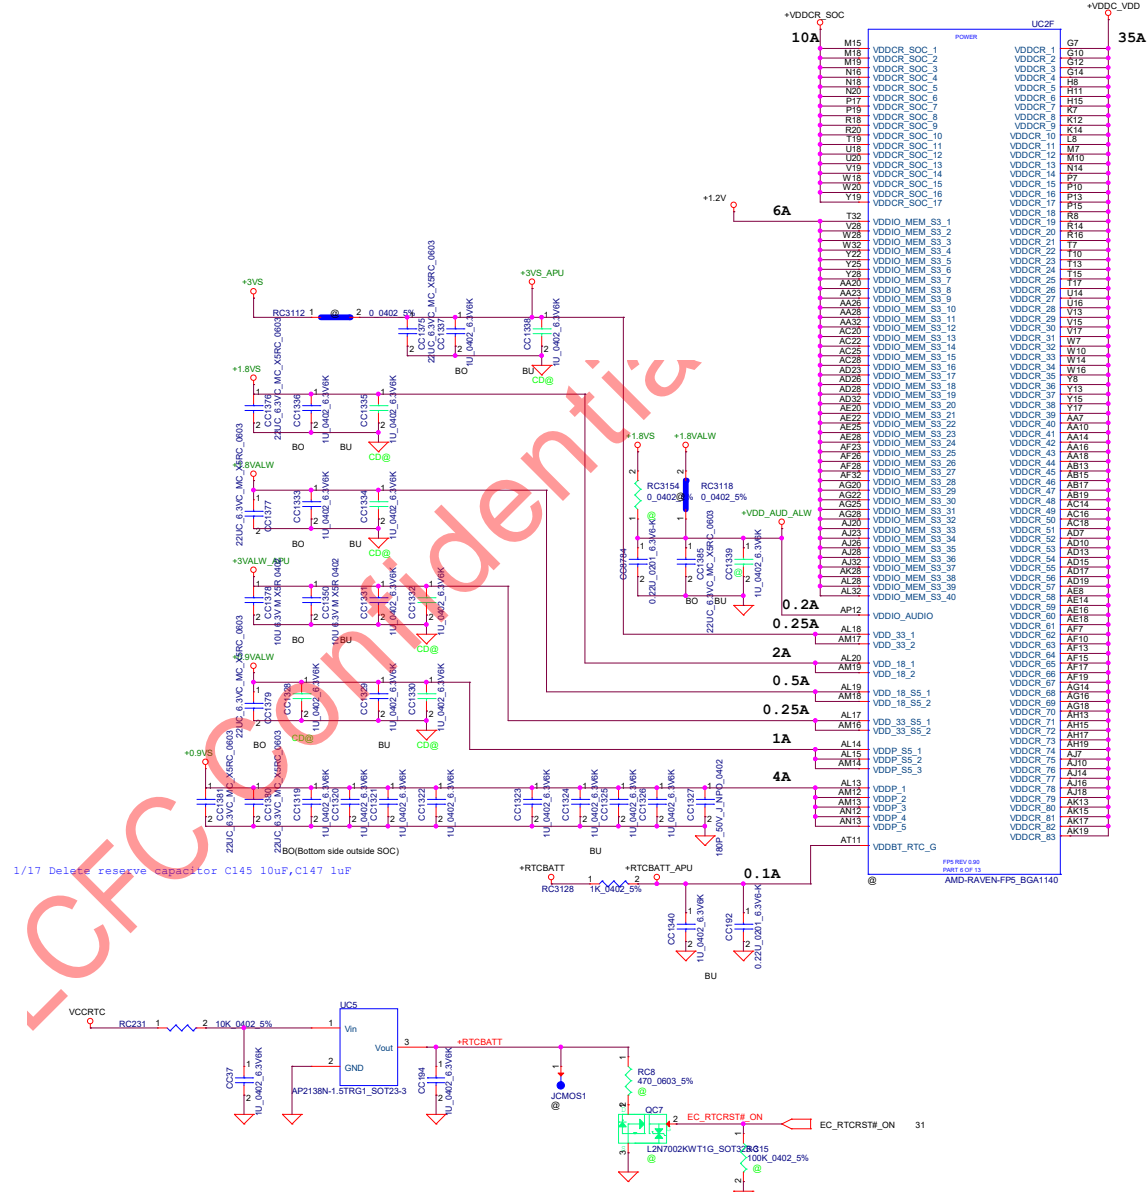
+VDDCR_SOC
+VDDC_VDD
10A
35A
UC2F
POWER

| | | | |
|---|---|---|---|
| M15 | VDDCR_SOC_1 | VDDCR_1 | G7 |
| M18 | VDDCR_SOC_2 | VDDCR_2 | G10 |
| M19 | VDDCR_SOC_3 | VDDCR_3 | G12 |
| N16 | VDDCR_SOC_4 | VDDCR_4 | G14 |
| N18 | VDDCR_SOC_5 | VDDCR_5 | H8 |
| N20 | VDDCR_SOC_6 | VDDCR_6 | H11 |
| P17 | VDDCR_SOC_7 | VDDCR_7 | H15 |
| P19 | VDDCR_SOC_8 | VDDCR_8 | K7 |
| R18 | VDDCR_SOC_9 | VDDCR_9 | K12 |
| R20 | VDDCR_SOC_10 | VDDCR_10 | K14 |
| T19 | VDDCR_SOC_11 | VDDCR_11 | L8 |
| U18 | VDDCR_SOC_12 | VDDCR_12 | M7 |
| U20 | VDDCR_SOC_13 | VDDCR_13 | M10 |
| V19 | VDDCR_SOC_14 | VDDCR_14 | N14 |
| W18 | VDDCR_SOC_15 | VDDCR_15 | P7 |
| W20 | VDDCR_SOC_16 | VDDCR_16 | P10 |
| Y19 | VDDCR_SOC_17 | VDDCR_17 | P13 |

+1.2V
6A

| | | | |
|---|---|---|---|
| T32 | VDDIO_MEM_S3_1 | VDDCR_18 | P15 |
| V28 | VDDIO_MEM_S3_2 | VDDCR_19 | R8 |
| W28 | VDDIO_MEM_S3_3 | VDDCR_20 | R14 |
| W32 | VDDIO_MEM_S3_4 | VDDCR_21 | R16 |
| Y22 | VDDIO_MEM_S3_5 | VDDCR_22 | T7 |
| Y25 | VDDIO_MEM_S3_6 | VDDCR_23 | T10 |
| Y28 | VDDIO_MEM_S3_7 | VDDCR_24 | T13 |
| AA20 | VDDIO_MEM_S3_8 | VDDCR_25 | T15 |
| AA23 | VDDIO_MEM_S3_9 | VDDCR_26 | T17 |
| AA26 | VDDIO_MEM_S3_10 | VDDCR_27 | U14 |
| AA28 | VDDIO_MEM_S3_11 | VDDCR_28 | U16 |
| AA32 | VDDIO_MEM_S3_12 | VDDCR_29 | V13 |
| AC20 | VDDIO_MEM_S3_13 | VDDCR_30 | V15 |
| AC22 | VDDIO_MEM_S3_14 | VDDCR_31 | V17 |
| AC25 | VDDIO_MEM_S3_15 | VDDCR_32 | W7 |
| AC28 | VDDIO_MEM_S3_16 | VDDCR_33 | W10 |
| AD23 | VDDIO_MEM_S3_17 | VDDCR_34 | W14 |
| AD26 | VDDIO_MEM_S3_18 | VDDCR_35 | W16 |
| AD28 | VDDIO_MEM_S3_19 | VDDCR_36 | Y8 |
| AD32 | VDDIO_MEM_S3_20 | VDDCR_37 | Y13 |
| AE20 | VDDIO_MEM_S3_21 | VDDCR_38 | Y15 |
| AE22 | VDDIO_MEM_S3_22 | VDDCR_39 | Y17 |
| AE25 | VDDIO_MEM_S3_23 | VDDCR_40 | AA7 |
| AE28 | VDDIO_MEM_S3_24 | VDDCR_41 | AA10 |
| AF23 | VDDIO_MEM_S3_25 | VDDCR_42 | AA14 |
| AF26 | VDDIO_MEM_S3_26 | VDDCR_43 | AA16 |
| AF28 | VDDIO_MEM_S3_27 | VDDCR_44 | AA18 |
| AF32 | VDDIO_MEM_S3_28 | VDDCR_45 | AB13 |
| AG20 | VDDIO_MEM_S3_29 | VDDCR_46 | AB15 |
| AG22 | VDDIO_MEM_S3_30 | VDDCR_47 | AB17 |
| AG25 | VDDIO_MEM_S3_31 | VDDCR_48 | AB19 |
| AG28 | VDDIO_MEM_S3_32 | VDDCR_49 | AC14 |
| AJ20 | VDDIO_MEM_S3_33 | VDDCR_50 | AC16 |
| AJ23 | VDDIO_MEM_S3_34 | VDDCR_51 | AC18 |
| AJ26 | VDDIO_MEM_S3_35 | VDDCR_52 | AD7 |
| AJ28 | VDDIO_MEM_S3_36 | VDDCR_53 | AD10 |
| AJ32 | VDDIO_MEM_S3_37 | VDDCR_54 | AD13 |
| AK28 | VDDIO_MEM_S3_38 | VDDCR_55 | AD15 |
| AL28 | VDDIO_MEM_S3_39 | VDDCR_56 | AD17 |
| AL32 | VDDIO_MEM_S3_40 | VDDCR_57 | AD19 |
| AP12 | VDDIO_AUDIO | VDDCR_58 | AE8 |
| AL18 | VDD_33_1 | VDDCR_59 | AE16 |
| AM17 | VDD_33_2 | VDDCR_60 | AE18 |
| AL20 | VDD_18_1 | VDDCR_61 | AF7 |
| AM19 | VDD_18_2 | VDDCR_62 | AF10 |
| AL19 | VDD_18_S5_1 | VDDCR_63 | AF13 |
| AM18 | VDD_18_S5_2 | VDDCR_64 | AF15 |
| AL17 | VDD_33_S5_1 | VDDCR_65 | AF17 |
| AM16 | VDD_33_S5_2 | VDDCR_66 | AF19 |
| AL14 | VDDP_S5_1 | VDDCR_67 | AG14 |
| AL15 | VDDP_S5_2 | VDDCR_68 | AG16 |
| AM14 | VDDP_S5_3 | VDDCR_69 | AG18 |
| AL13 | VDDP_1 | VDDCR_70 | AH13 |
| AM12 | VDDP_2 | VDDCR_71 | AH15 |
| AM13 | VDDP_3 | VDDCR_72 | AH17 |
| AN12 | VDDP_4 | VDDCR_73 | AH19 |
| AN13 | VDDP_5 | VDDCR_74 | AJ7 |
| AT11 | VDDBT_RTC_G | VDDCR_75 | AJ10 |
| | | VDDCR_76 | AJ14 |
| | | VDDCR_77 | AJ16 |
| | | VDDCR_78 | AJ18 |
| | | VDDCR_79 | AK13 |
| | | VDDCR_80 | AK15 |
| | | VDDCR_81 | AK17 |
| | | VDDCR_82 | AK19 |
| | | VDDCR_83 | |

FP5 REV 0.90
PART 6 OF 13
@
AMD-RAVEN-FP5_BGA1140

0.2A
0.25A
2A
0.5A
0.25A
1A
4A
0.1A

+3VS
RC3112 1 @ 2 0_0402_5%
+3VS_APU
CC1375 22UC_6.3VC_MC_X5RC_0603
CC1337 1U_0402_6.3V6K
CC1338 1U_0402_6.3V6K
BO
BU
CD@

+1.8VS
CC1376 22UC_6.3VC_MC_X5RC_0603
CC1336 1U_0402_6.3V6K
CC1335 1U_0402_6.3V6K
BO
BU
CD@

+1.8VALW
CC1377 22UC_6.3VC_MC_X5RC_0603
CC1333 1U_0402_6.3V6K
CC1334 1U_0402_6.3V6K
BO
BU
CD@

+3VALW_APU
CC1378 10U_6.3V_M_X5R_0402
CC1350 10U_6.3V_M_X5R_0402
CC1331 1U_0402_6.3V6K
CC1332 1U_0402_6.3V6K
BO
BU
CD@

+0.9VALW
CC1379 22UC_6.3VC_MC_X5RC_0603
CC1328 1U_0402_6.3V6K
CC1329 1U_0402_6.3V6K
CC1330 1U_0402_6.3V6K
BO
BU
CD@
CD@

+1.8VS
+1.8VALW
RC3154 0_0402_5%
RC3118 0_0402_5%
@
+VDD_AUD_ALW
CC3784 0.22U_0201_6.3V6-K
CC1385 22UC_6.3VC_MC_X5RC_0603
CC1339 1U_0402_6.3V6K
BO
@

+0.9VS
CC1381 22UC_6.3VC_MC_X5RC_0603
CC1380 22UC_6.3VC_MC_X5RC_0603
CC1319 1U_0402_6.3V6K
CC1320 1U_0402_6.3V6K
CC1321 1U_0402_6.3V6K
CC1322 1U_0402_6.3V6K
CC1323 1U_0402_6.3V6K
CC1324 1U_0402_6.3V6K
CC1325 1U_0402_6.3V6K
CC1326 1U_0402_6.3V6K
CC1327 180P_50V_J_NPO_0402
BO(Bottom side outside SOC)
BU

1/17 Delete reserve capacitor C145 10uF,C147 1uF

+RTCBATT
RC3128 1 1K_0402_5% 2
+RTCBATT_APU
CC1340 1U_0402_6.3V6K
CC192 0.22U_0201_6.3V6-K
BU

VCCRTC
RC231 1 2 10K_0402_5%
CC37 1U_0402_6.3V6K
UC5
Vin
Vout
GND
AP2138N-1.5TRG1_SOT23-3
3
2
1
+RTCBATT
CC194 1U_0402_6.3V6K
JCMOS1
@
RC8 470_0603_5%
@
QC7
EC_RTCRST#_ON
EC_RTCRST#_ON 31
L2N7002KWT1G_SOT323-3
RC15 100K_0402_5%
@

-CFC Confidential